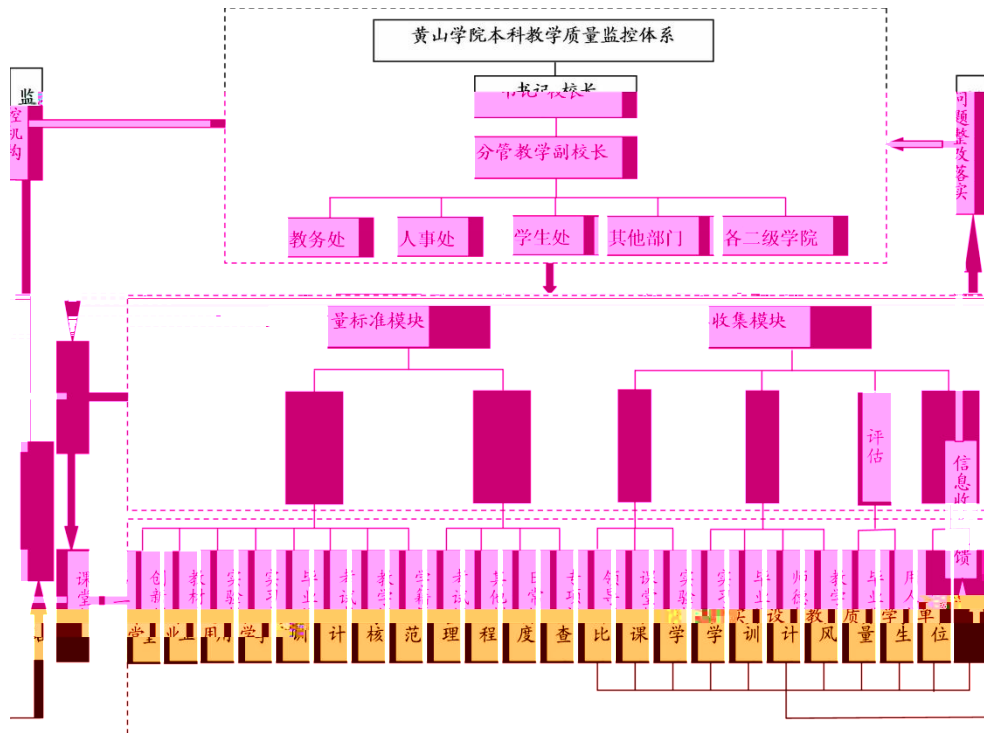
黄山学院本科教学质量监控体系

书记 校长

分管教学副校长

教务处
人事处
学生处
其他部门
各二级学院

监
控
机
构

问
题
整
改
落
实

量标准模块
收集模块

评
估

信
息
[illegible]

课
堂

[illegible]
创
教
材
实
验
实
毕
业
考
试
教
学
专
业
考
试
其
他
日
常
专
项
领
导
督
导
实
验
实
毕
业
师
资
教
学
毕
业
用
人
反
馈

学
业
用
学
计
核
范
理
程
度
查
比
课
学
学
训
计
设
风
教
量
学
质
生
单
位